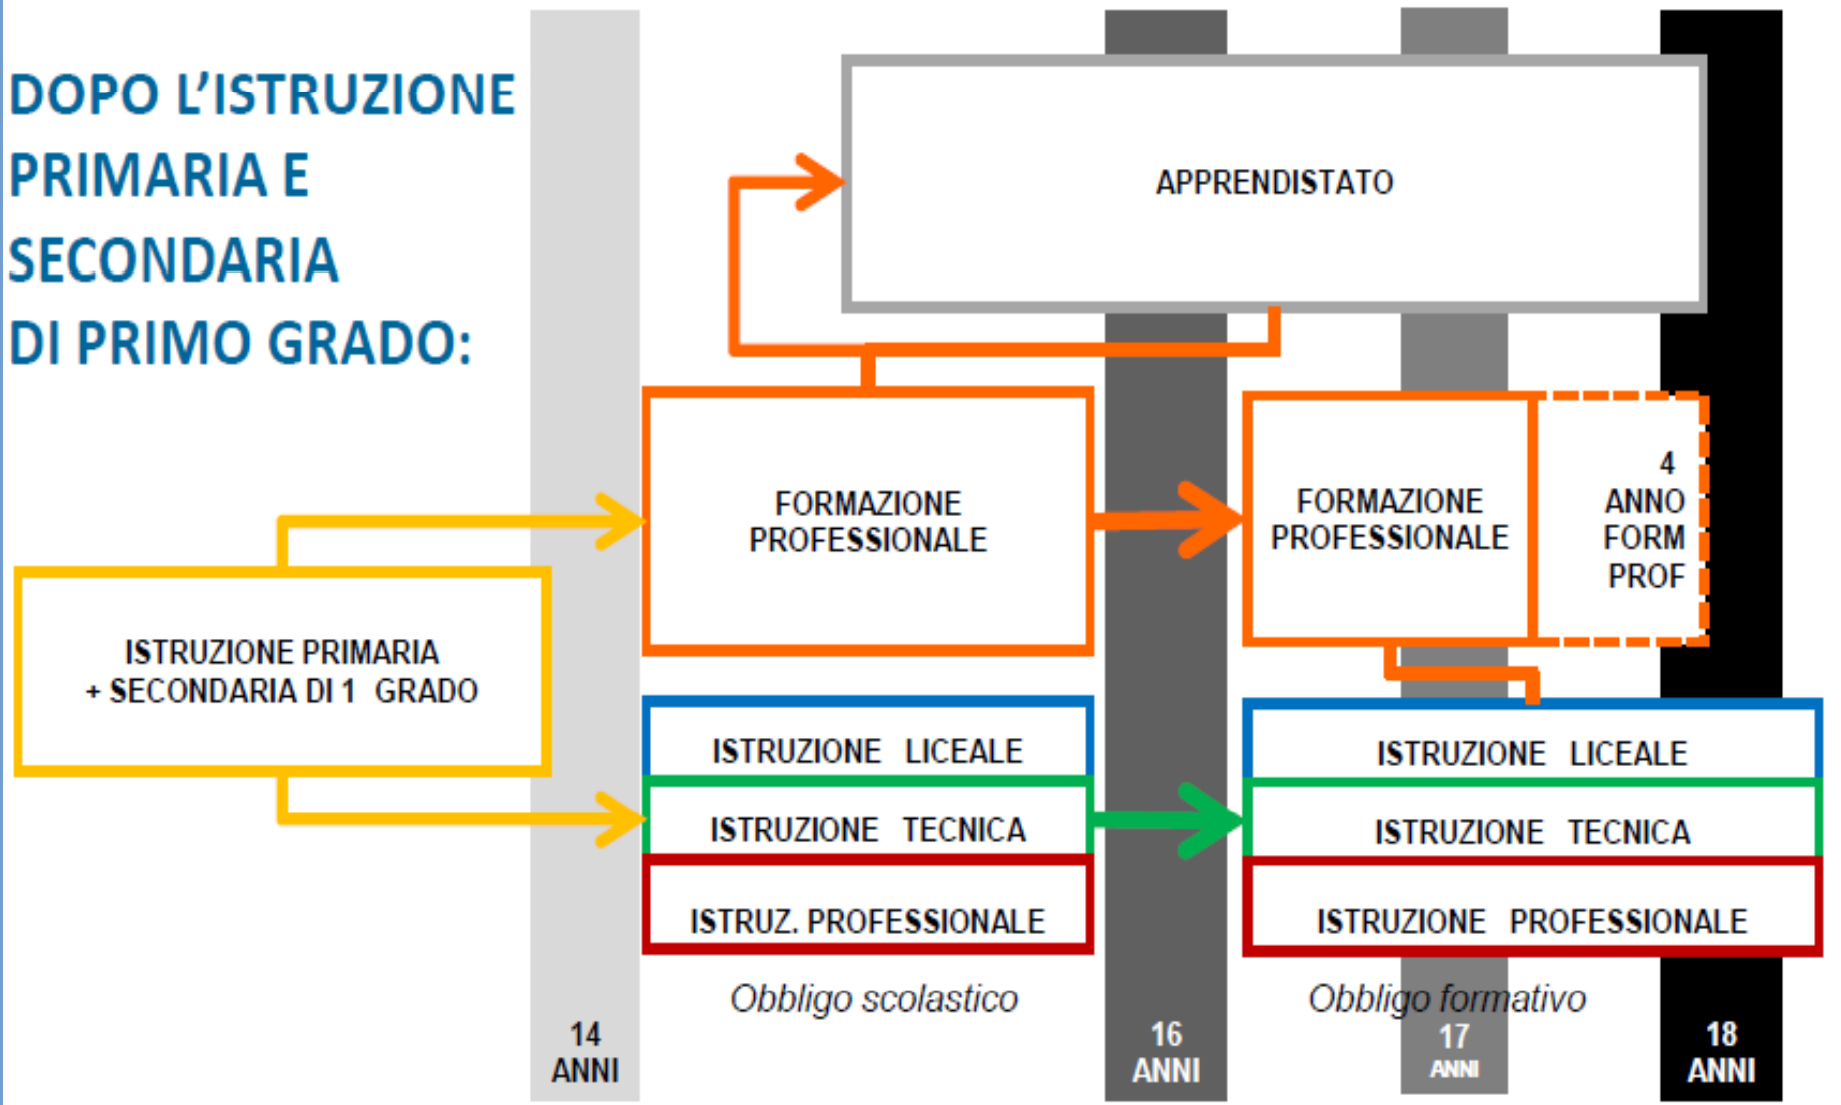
DOPO L'ISTRUZIONE PRIMARIA E SECONDARIA DI PRIMO GRADO:

APPRENDISTATO

FORMAZIONE PROFESSIONALE

FORMAZIONE PROFESSIONALE

4 ANNO FORM PROF

ISTRUZIONE PRIMARIA + SECONDARIA DI 1 GRADO

ISTRUZIONE LICEALE

ISTRUZIONE TECNICA

ISTRUZ. PROFESSIONALE

ISTRUZIONE LICEALE

ISTRUZIONE TECNICA

ISTRUZIONE PROFESSIONALE

Obbligo scolastico

Obbligo formativo

14 ANNI

16 ANNI

17 ANNI

18 ANNI